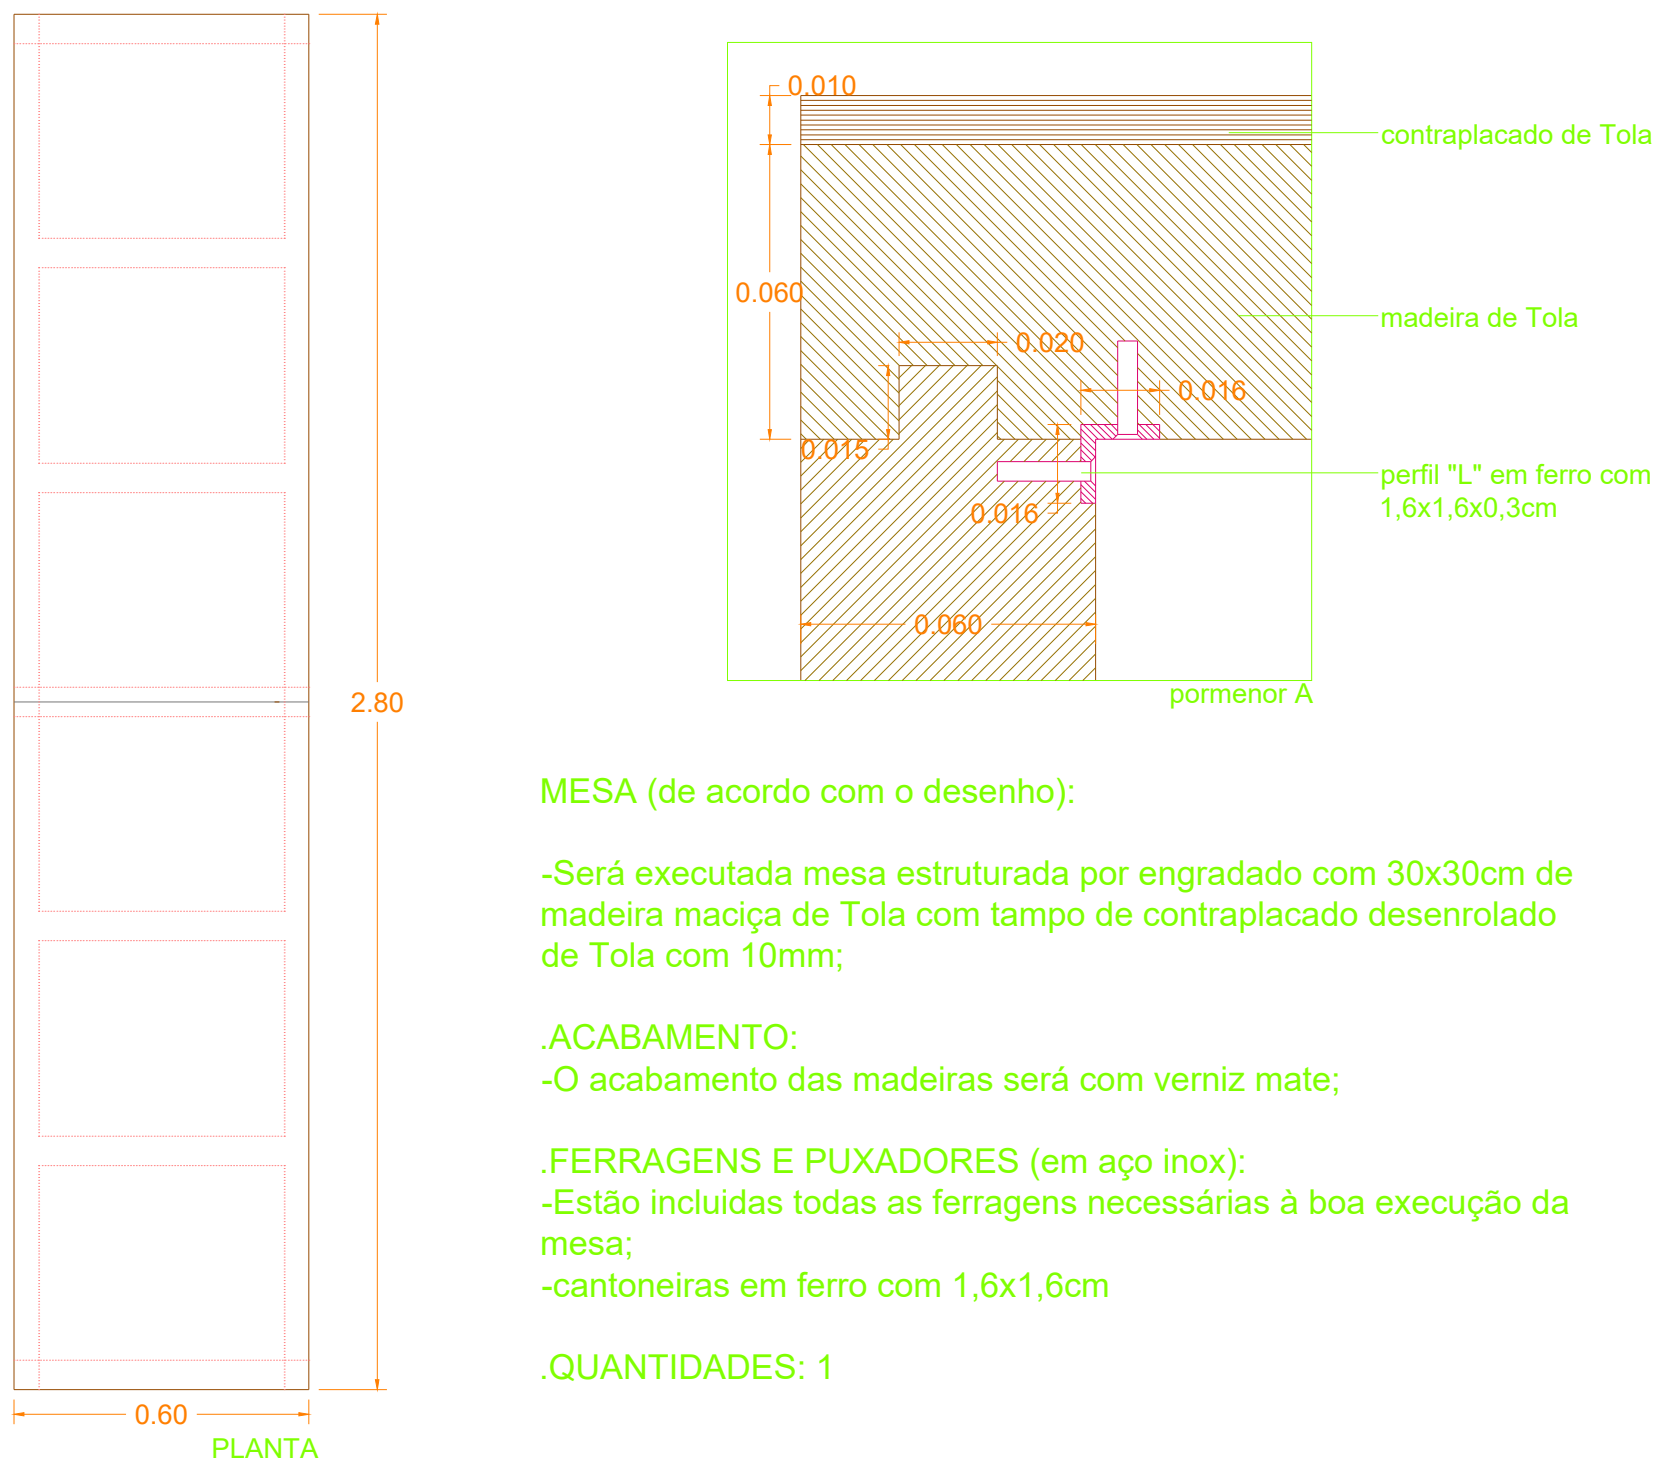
2.80

0.60

PLANTA

0.010

contraplacado de Tola

0.060

madeira de Tola

0.020

0.016

0.015

perfil "L" em ferro com 1,6x1,6x0,3cm

0.016

0.060

pormenor A

MESA (de acordo com o desenho):

-Será executada mesa estruturada por engradado com 30x30cm de madeira maciça de Tola com tampo de contraplacado desenrolado de Tola com 10mm;

.ACABAMENTO:
-O acabamento das madeiras será com verniz mate;

.FERRAGENS E PUXADORES (em aço inox):
-Estão incluidas todas as ferragens necessárias à boa execução da mesa;
-cantoneiras em ferro com 1,6x1,6cm

.QUANTIDADES: 1